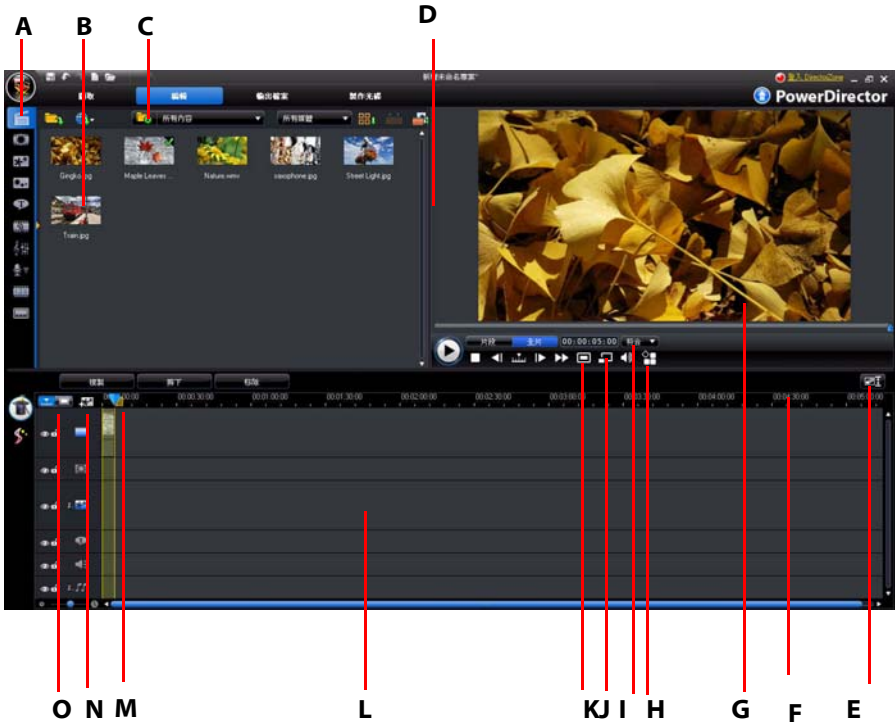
A
B
C
D

PowerDirector
擷取
編輯
輸出檔案
製作光碟
所有內容
所有媒體

Gingko.jpg
Maple Leaves...
Nature.wmv
saxophone.jpg
Street Light.jpg
Train.jpg

片段
全片
00:00:05:00
符合

複製
剪下
移除

00:00:00
00:00:30:00
00:01:00:00
00:01:30:00
00:02:00:00
00:02:30:00
00:03:00:00
00:03:30:00
00:04:00:00
00:04:30:00
00:05:00:00

O N M L KJ I H G F E